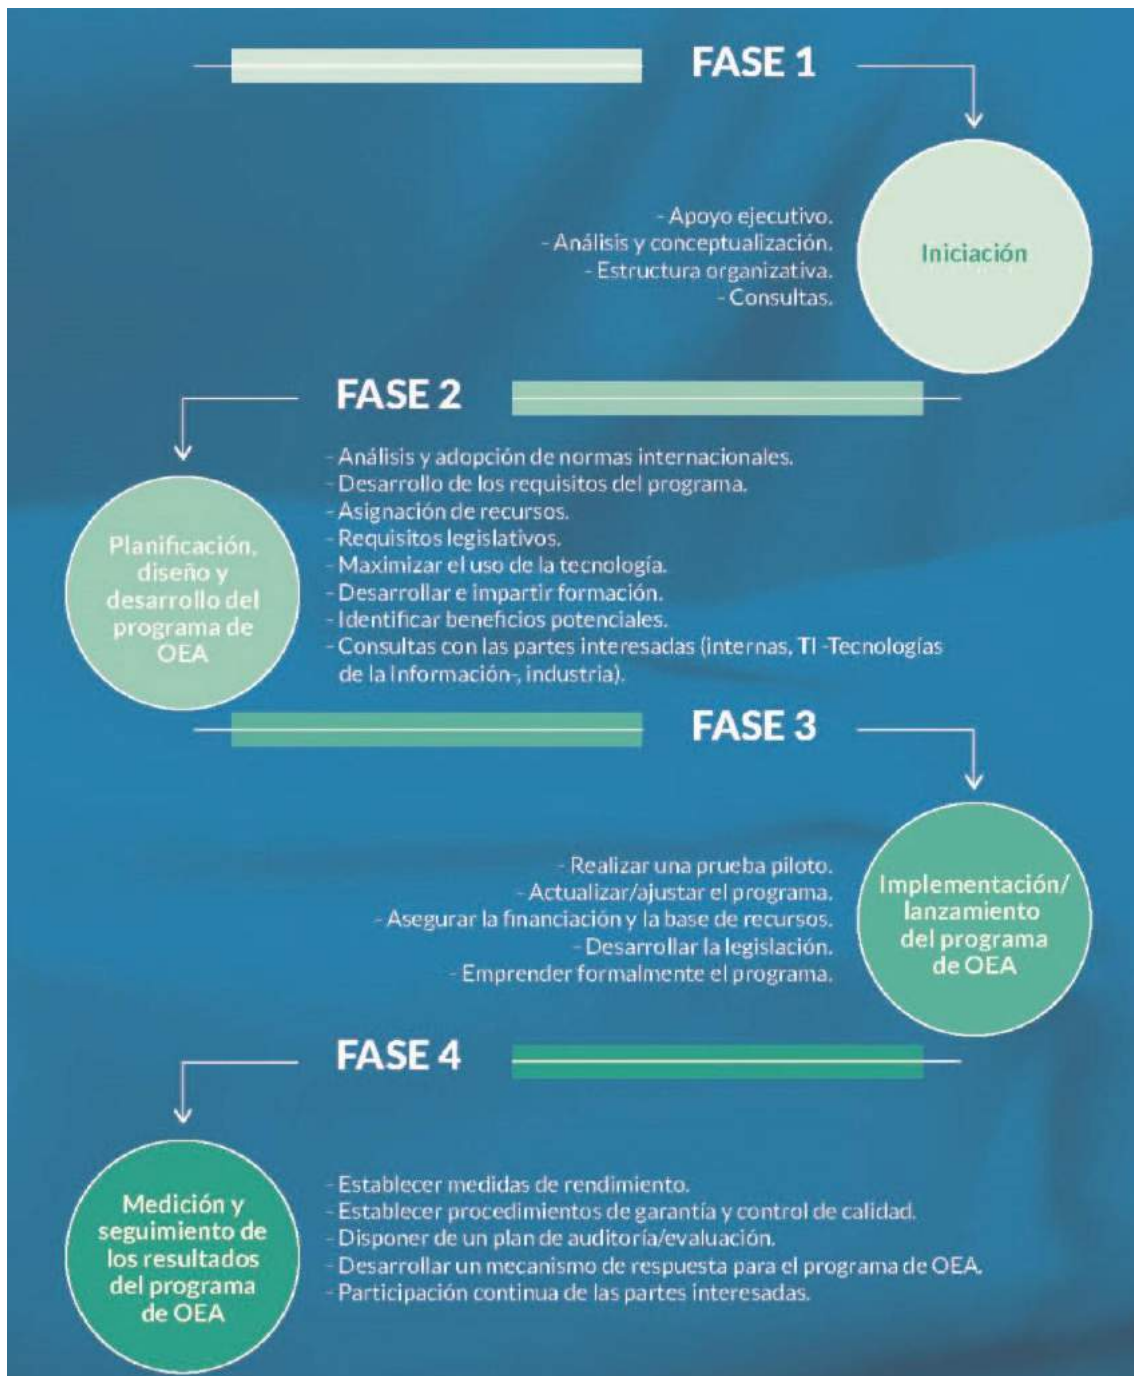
FASE 1

- Apoyo ejecutivo.
- Análisis y conceptualización.
- Estructura organizativa.
- Consultas.

Iniciación

FASE 2

Planificación, diseño y desarrollo del programa de OEA

- Análisis y adopción de normas internacionales.
- Desarrollo de los requisitos del programa.
- Asignación de recursos.
- Requisitos legislativos.
- Maximizar el uso de la tecnología.
- Desarrollar e impartir formación.
- Identificar beneficios potenciales.
- Consultas con las partes interesadas (internas, TI -Tecnologías de la Información-, industria).

FASE 3

- Realizar una prueba piloto.
- Actualizar/ajustar el programa.
- Asegurar la financiación y la base de recursos.
- Desarrollar la legislación.
- Emprender formalmente el programa.

Implementación/ lanzamiento del programa de OEA

FASE 4

Medición y seguimiento de los resultados del programa de OEA

- Establecer medidas de rendimiento.
- Establecer procedimientos de garantía y control de calidad.
- Disponer de un plan de auditoría/evaluación.
- Desarrollar un mecanismo de respuesta para el programa de OEA.
- Participación continua de las partes interesadas.